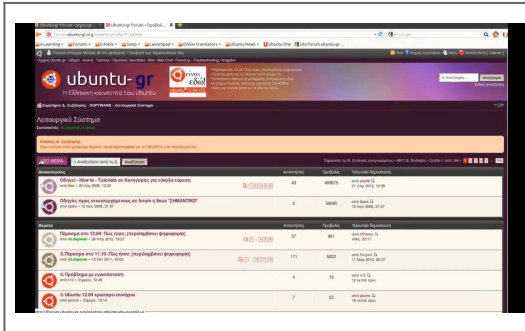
ubuntu-gr

Η Ελληνική κοινότητα του Ubuntu

Λειτουργικό Σύστημα

ΝΕΟ ΘΕΜΑ

Αναζήτηση

Ανακοινώσεις

Οδηγοί - How to - Tutorials σε Κατηγορίες για εύκολη εύρεση

Κανόνες σωστής τοποθέτησης θεμάτων στο forum ή θέμα "ΣΗΜΑΝΤΙΚΟ"

Θέματα

Περάσμα στο 12.04: Πώς έγινε; (περιλαμβάνει φορολογικά)

Περάσμα στο 11.10: Πώς έγινε; (περιλαμβάνει φορολογικά)

Προβλήματα με εγκατάσταση

Ubuntu 12.04 αρχεία επισήμων